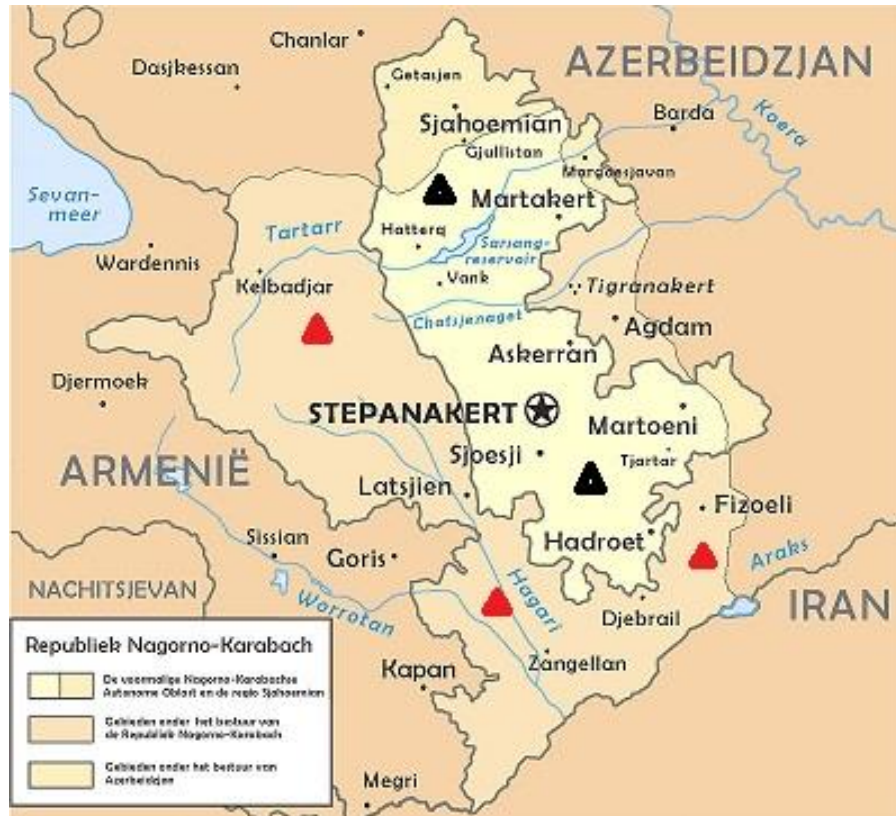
Chanlar
Dasjkessan
AZERBEIDZJAN
Getasjen
Barda
Koera
Sjahoemian
Gjullistan
Margoesjavan
Sevan-meer
Martakert
Tartarr
Hatterq
Sarsang-reservoir
Wardennis
Vank
Tigranakert
Kelbadjar
Chatsjenaget
Agdam
Askerran
Djermoek
STEPANAKERT
Martoeni
Sjoesji
Tjartar
ARMENIË
Latsjien
Fizoeli
Sissian
Hadroet
Goris
Araks
NACHITSJEVAN
Hagari
IRAN
Worrotan
Djebrail
Zangellan
Kapan
Megri

Republiek Nagorno-Karabach
De voormalige Nagorno-Karabachse Autonome Oblast en de regio Sjahoemian
Gebieden onder het bestuur van de Republiek Nagorno-Karabach
Gebieden onder het bestuur van Azerbeidzjan